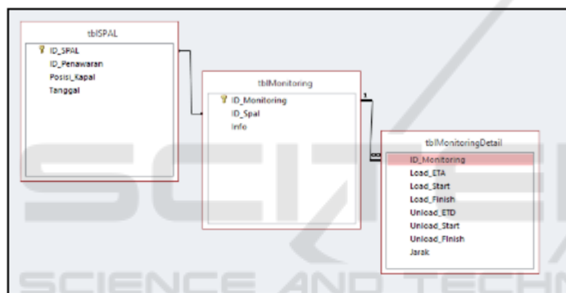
tblSPAL
ID_SPAL
ID_Penawaran
Posisi_Kapal
Tanggal

tblMonitoring
ID_Monitoring
ID_Spal
Info

1
∞

tblMonitoringDetail
ID_Monitoring
Load_ETA
Load_Start
Load_Finish
Unload_ETD
Unload_Start
Unload_Finish
Jarak

SCIENCE AND TECHN